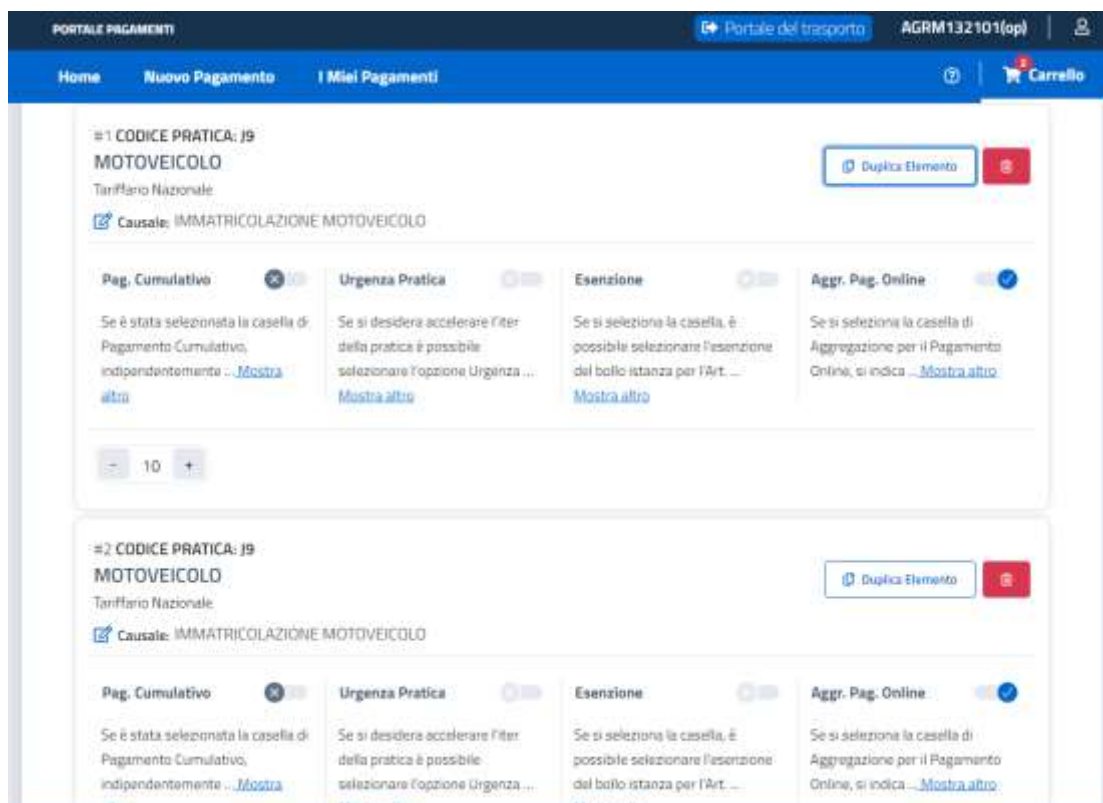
PORTALE PAGAMENTI

Portale del trasporto

AGRM132101(op)

Home

Nuovo Pagamento

I Miei Pagamenti

2

Carrello

#1 CODICE PRATICA: J9

MOTOVEICOLO

Tariffario Nazionale

Causale: IMMATRICOLAZIONE MOTOVEICOLO

Duplica Elemento

Pag. Cumulativo

Se è stata selezionata la casella di Pagamento Cumulativo, indipendentemente ... Mostra altro

Urgenza Pratica

Se si desidera accelerare l'iter della pratica è possibile selezionare l'opzione Urgenza ... Mostra altro

Esenzione

Se si seleziona la casella, è possibile selezionare l'esenzione del bollo istanza per l'Art. ... Mostra altro

Aggr. Pag. Online

Se si seleziona la casella di Aggregazione per il Pagamento Online, si indica ... Mostra altro

- 10 +

#2 CODICE PRATICA: J9

MOTOVEICOLO

Tariffario Nazionale

Causale: IMMATRICOLAZIONE MOTOVEICOLO

Duplica Elemento

Pag. Cumulativo

Se è stata selezionata la casella di Pagamento Cumulativo, indipendentemente ... Mostra

Urgenza Pratica

Se si desidera accelerare l'iter della pratica è possibile selezionare l'opzione Urgenza ...

Esenzione

Se si seleziona la casella, è possibile selezionare l'esenzione del bollo istanza per l'Art. ...

Aggr. Pag. Online

Se si seleziona la casella di Aggregazione per il Pagamento Online, si indica ... Mostra altro